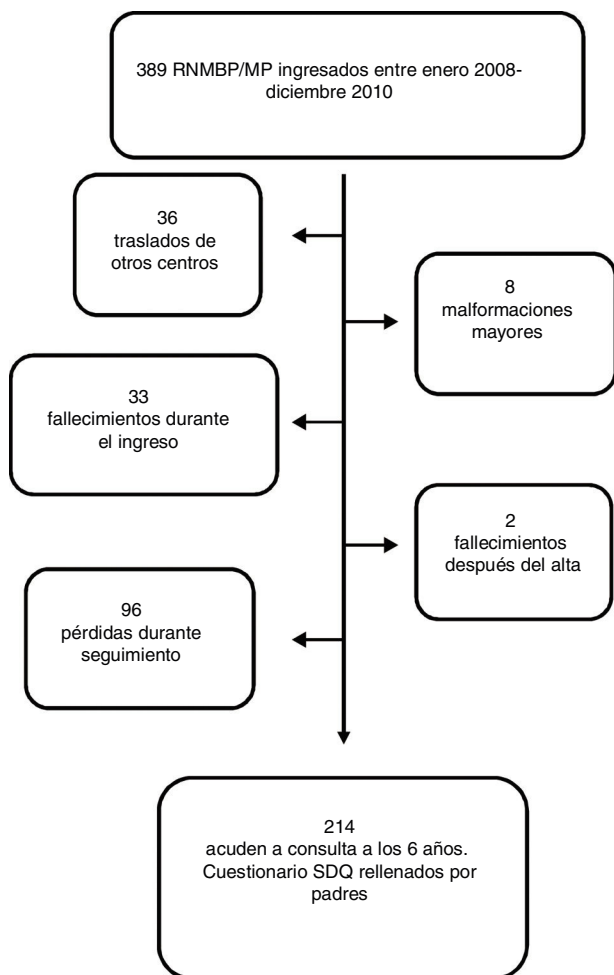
389 RNMBP/MP ingresados entre enero 2008-diciembre 2010

36
traslados de otros centros

8
malformaciones mayores

33
fallecimientos durante el ingreso

2
fallecimientos después del alta

96
pérdidas durante seguimiento

214
acuden a consulta a los 6 años. Cuestionario SDQ rellenados por padres